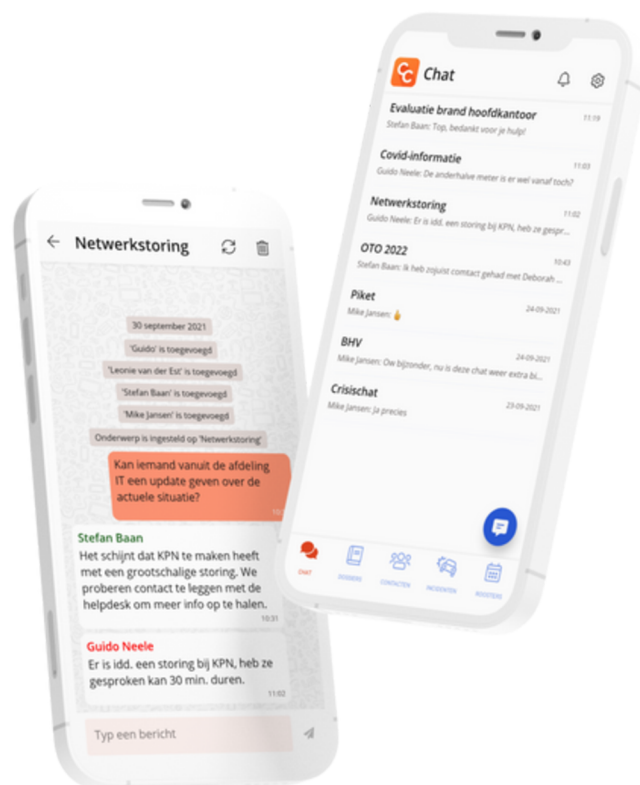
Chat

Evaluatie brand hoofdkantoor
Stefan Baan: Top, bedankt voor je hulp!
11:19

Covid-informatie
Guido Neele: De anderhalve meter is er wel vanaf toch?
11:03

Netwerkstoring
Guido Neele: Er is idd. een storing bij KPN, heb ze gespr...
11:02

OTO 2022
Stefan Baan: Ik heb zojuist contact gehad met Deborah ...
10:43

Piket
Mike Jansen: 👍
24-09-2021

BHV
Mike Jansen: Ow bijzonder, nu is deze chat weer extra bi...
24-09-2021

Crisischat
Mike Jansen: Ja precies
23-09-2021

CHAT
DOSSIERS
CONTACTEN
INCIDENTEN
ROOSTERS

Netwerkstoring

30 september 2021
'Guido' is toegevoegd
'Leonie van der Est' is toegevoegd
'Stefan Baan' is toegevoegd
'Mike Jansen' is toegevoegd
Onderwerp is ingesteld op 'Netwerkstoring'

Kan iemand vanuit de afdeling IT een update geven over de actuele situatie?
10:2

Stefan Baan
Het schijnt dat KPN te maken heeft met een grootschalige storing. We proberen contact te leggen met de helpdesk om meer info op te halen.
10:31

Guido Neele
Er is idd. een storing bij KPN, heb ze gesproken kan 30 min. duren.
11:02

Typ een bericht